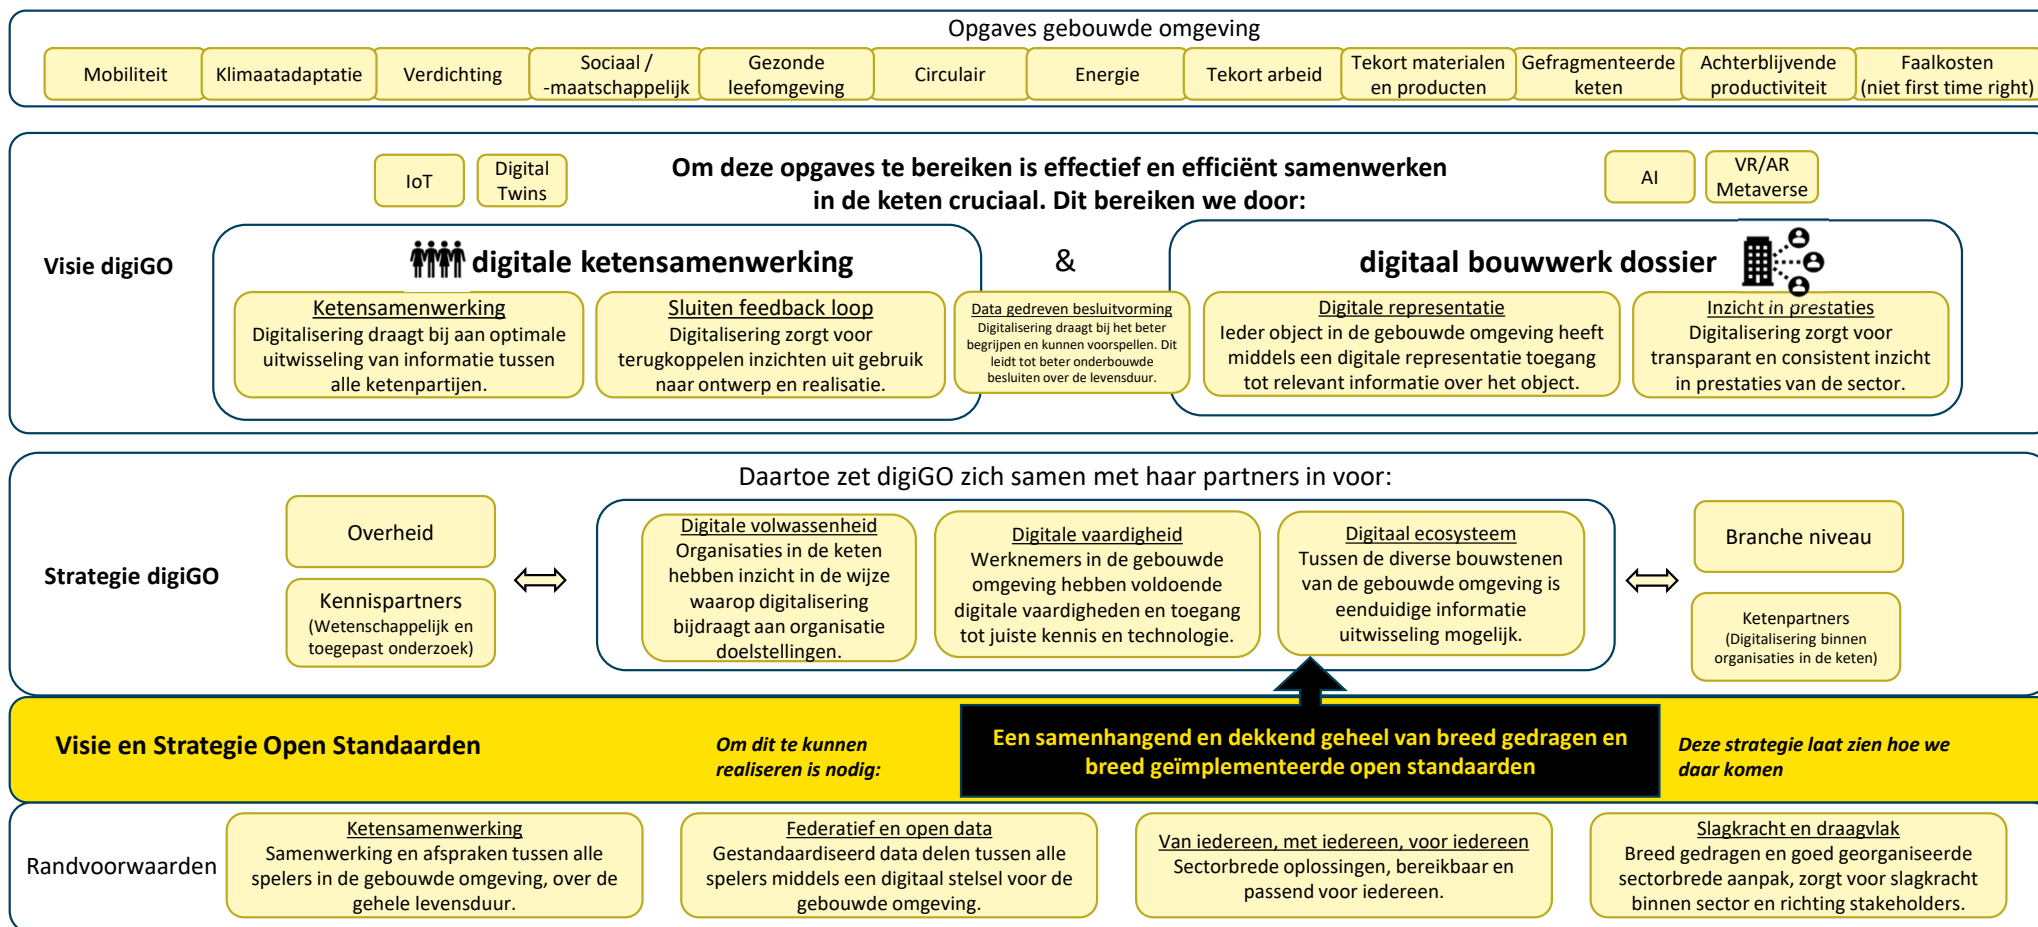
Opgaves gebouwde omgeving

Mobiliteit

Klimaatadaptatie

Verdichting

Sociaal / -maatschappelijk

Gezonde leefomgeving

Circulair

Energie

Tekort arbeid

Tekort materialen en producten

Gefragmenteerde keten

Achterblijvende productiviteit

Faalkosten (niet first time right)

IoT

Digital Twins

Om deze opgaves te bereiken is effectief en efficiënt samenwerken in de keten cruciaal. Dit bereiken we door:

AI

VR/AR Metaverse

Visie digiGO

digitale ketensamenwerking

&

digitaal bouwwerk dossier

Ketensamenwerking
Digitalisering draagt bij aan optimale uitwisseling van informatie tussen alle ketenpartijen.

Sluiten feedback loop
Digitalisering zorgt voor terugkoppelen inzichten uit gebruik naar ontwerp en realisatie.

Data gedreven besluitvorming
Digitalisering draagt bij het beter begrijpen en kunnen voorspellen. Dit leidt tot beter onderbouwde besluiten over de levensduur.

Digitale representatie
Ieder object in de gebouwde omgeving heeft middels een digitale representatie toegang tot relevant informatie over het object.

Inzicht in prestaties
Digitalisering zorgt voor transparant en consistent inzicht in prestaties van de sector.

Daartoe zet digiGO zich samen met haar partners in voor:

Strategie digiGO

Overheid

Kennispartners
(Wetenschappelijk en toegepast onderzoek)

Digitale volwassenheid
Organisaties in de keten hebben inzicht in de wijze waarop digitalisering bijdraagt aan organisatie doelstellingen.

Digitale vaardigheid
Werknemers in de gebouwde omgeving hebben voldoende digitale vaardigheden en toegang tot juiste kennis en technologie.

Digitaal ecosysteem
Tussen de diverse bouwstenen van de gebouwde omgeving is eenduidige informatie uitwisseling mogelijk.

Branche niveau

Ketenpartners
(Digitalisering binnen organisaties in de keten)

Visie en Strategie Open Standaarden

Om dit te kunnen realiseren is nodig:

Een samenhangend en dekkend geheel van breed gedragen en breed geïmplementeerde open standaarden

Deze strategie laat zien hoe we daar komen

Randvoorwaarden

Ketensamenwerking
Samenwerking en afspraken tussen alle spelers in de gebouwde omgeving, over de gehele levensduur.

Federatief en open data
Gestandaardiseerd data delen tussen alle spelers middels een digitaal stelsel voor de gebouwde omgeving.

Van iedereen, met iedereen, voor iedereen
Sectorbrede oplossingen, bereikbaar en passend voor iedereen.

Slagkracht en draagvlak
Breed gedragen en goed georganiseerde sectorbrede aanpak, zorgt voor slagkracht binnen sector en richting stakeholders.